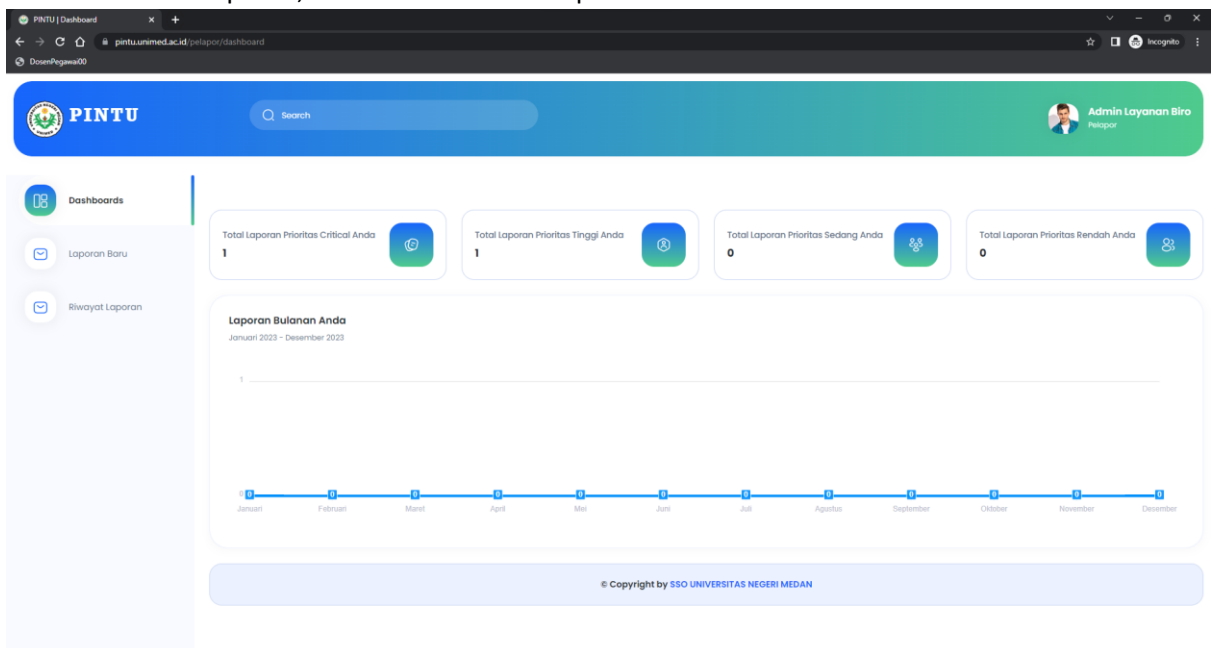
PINTU | Dashboard

pintu.unimed.ac.id/pelapor/dashboard

Incognito

DosenPegawai00

PINTU

Search

Admin Layanan Biro
Pelapor

Dashboards

Laporan Baru

Riwayat Laporan

Total Laporan Prioritas Critical Anda
1

Total Laporan Prioritas Tinggi Anda
1

Total Laporan Prioritas Sedang Anda
0

Total Laporan Prioritas Rendah Anda
0

Laporan Bulanan Anda
Januari 2023 - Desember 2023

1

0 0 0 0 0 0 0 0 0 0 0 0 0

Januari Februari Maret April Mei Juni Juli Agustus September Oktober November Desember

© Copyright by SSO UNIVERSITAS NEGERI MEDAN